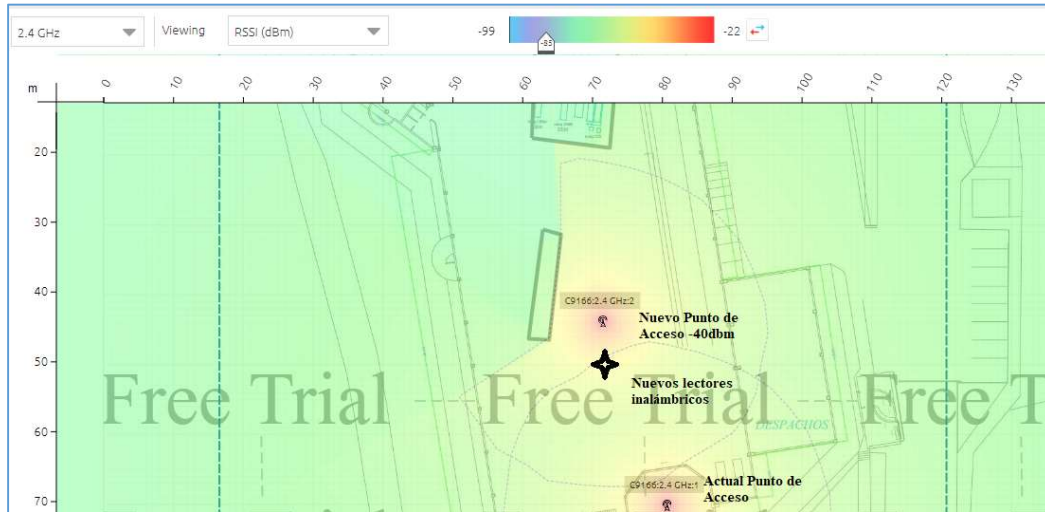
2.4 GHz

Viewing

RSSI (dBm)

-99

-85

-22

m

0 10 20 30 40 50 60 70 80 90 100 110 120 130

20

30

40

50

60

70

C9166:2.4 GHz:2

Nuevo Punto de Acceso -40dbm

Nuevos lectores inalámbricos

Free Trial Free Trial Free T

DESPACHOS

C9166:2.4 GHz:1

Actual Punto de Acceso